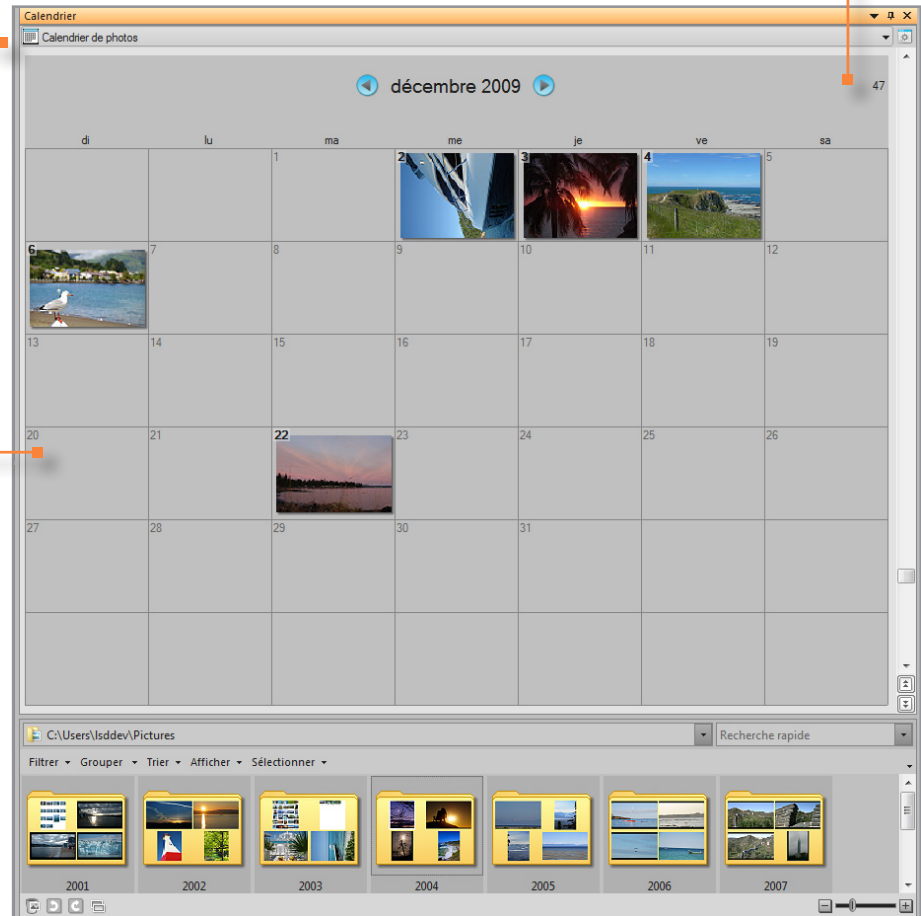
Calendrier

Calendrier de photos

décembre 2009

47

| di | lu | ma | me | je | ve | sa |
|---|---|---|---|---|---|---|
| | | 1 | 2 | 3 | 4 | 5 |
| 6 | 7 | 8 | 9 | 10 | 11 | 12 |
| 13 | 14 | 15 | 16 | 17 | 18 | 19 |
| 20 | 21 | 22 | 23 | 24 | 25 | 26 |
| 27 | 28 | 29 | 30 | 31 | | |

C:\Users\lsddev\Pictures

Recherche rapide

Filtrer Grouper Trier Afficher Sélectionner

2001 2002 2003 2004 2005 2006 2007